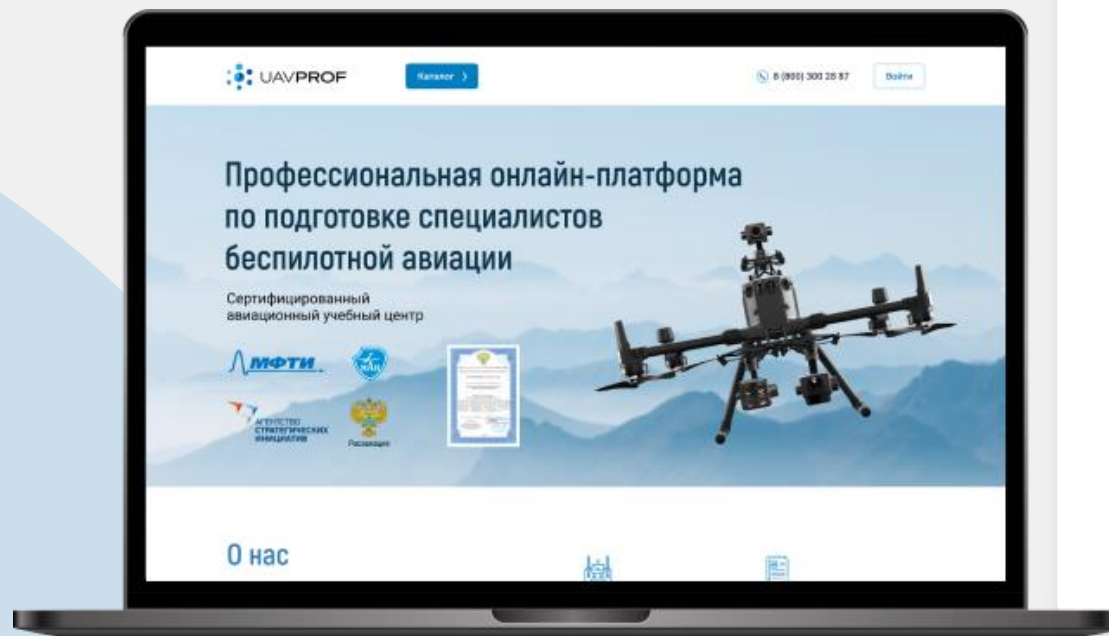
UAVPROF

Каталог >

8 (800) 300 28 87

Войти

Профессиональная онлайн-платформа по подготовке специалистов беспилотной авиации

Сертифицированный авиационный учебный центр

МФТИ

МАИ

АГЕНТСТВО СТРАТЕГИЧЕСКИХ ИНИЦИАТИВ

Росавиация

О нас